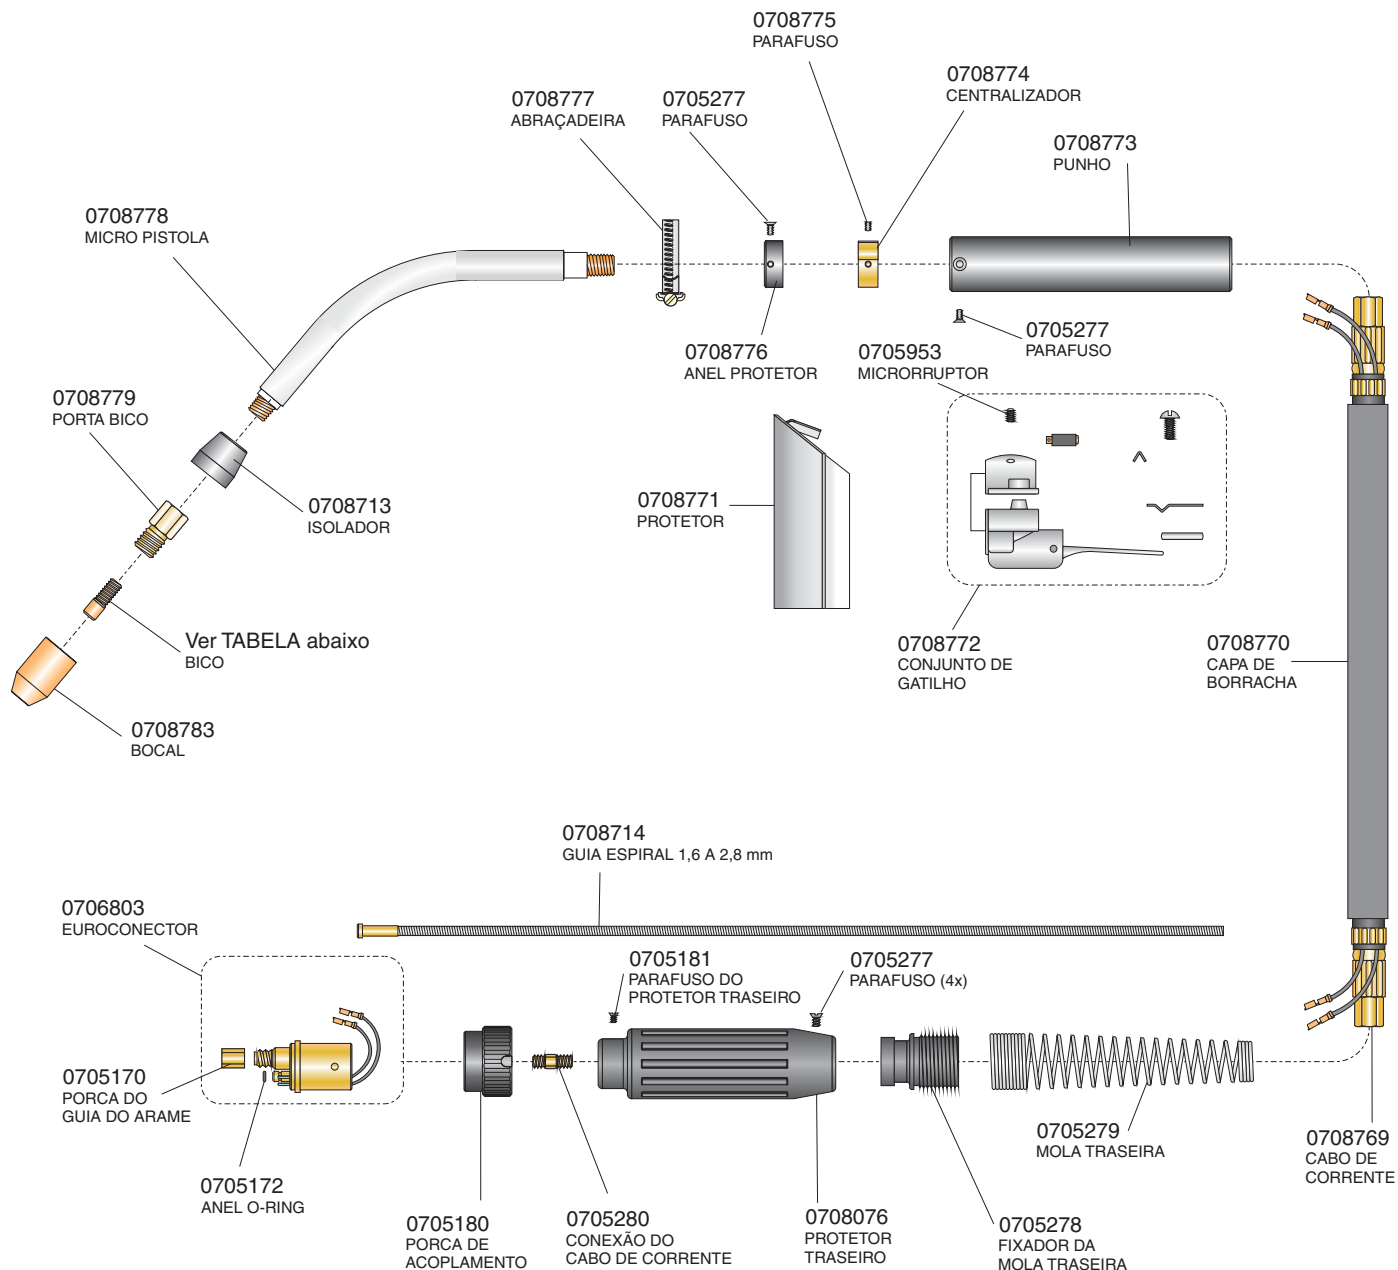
0708775
PARAFUSO

0708774
CENTRALIZADOR

0708777
ABRAÇADEIRA

0705277
PARAFUSO

0708773
PUNHO

0708778
MICRO PISTOLA

0708776
ANEL PROTETOR

0705953
MICRORRUPTOR

0705277
PARAFUSO

0708779
PORTA BICO

0708713
ISOLADOR

0708771
PROTETOR

Ver TABELA abaixo
BICO

0708772
CONJUNTO DE GATILHO

0708770
CAPA DE BORRACHA

0708783
BOCAL

0708714
GUIA ESPIRAL 1,6 A 2,8 mm

0706803
EUROCONECTOR

0705181
PARAFUSO DO PROTETOR TRASEIRO

0705277
PARAFUSO (4x)

0705170
PORCA DO GUIA DO ARAME

0705172
ANEL O-RING

0705279
MOLA TRASEIRA

0708769
CABO DE CORRENTE

0705180
PORCA DE ACOPLAMENTO

0705280
CONEXÃO DO CABO DE CORRENTE

0708076
PROTETOR TRASEIRO

0705278
FIXADOR DA MOLA TRASEIRA